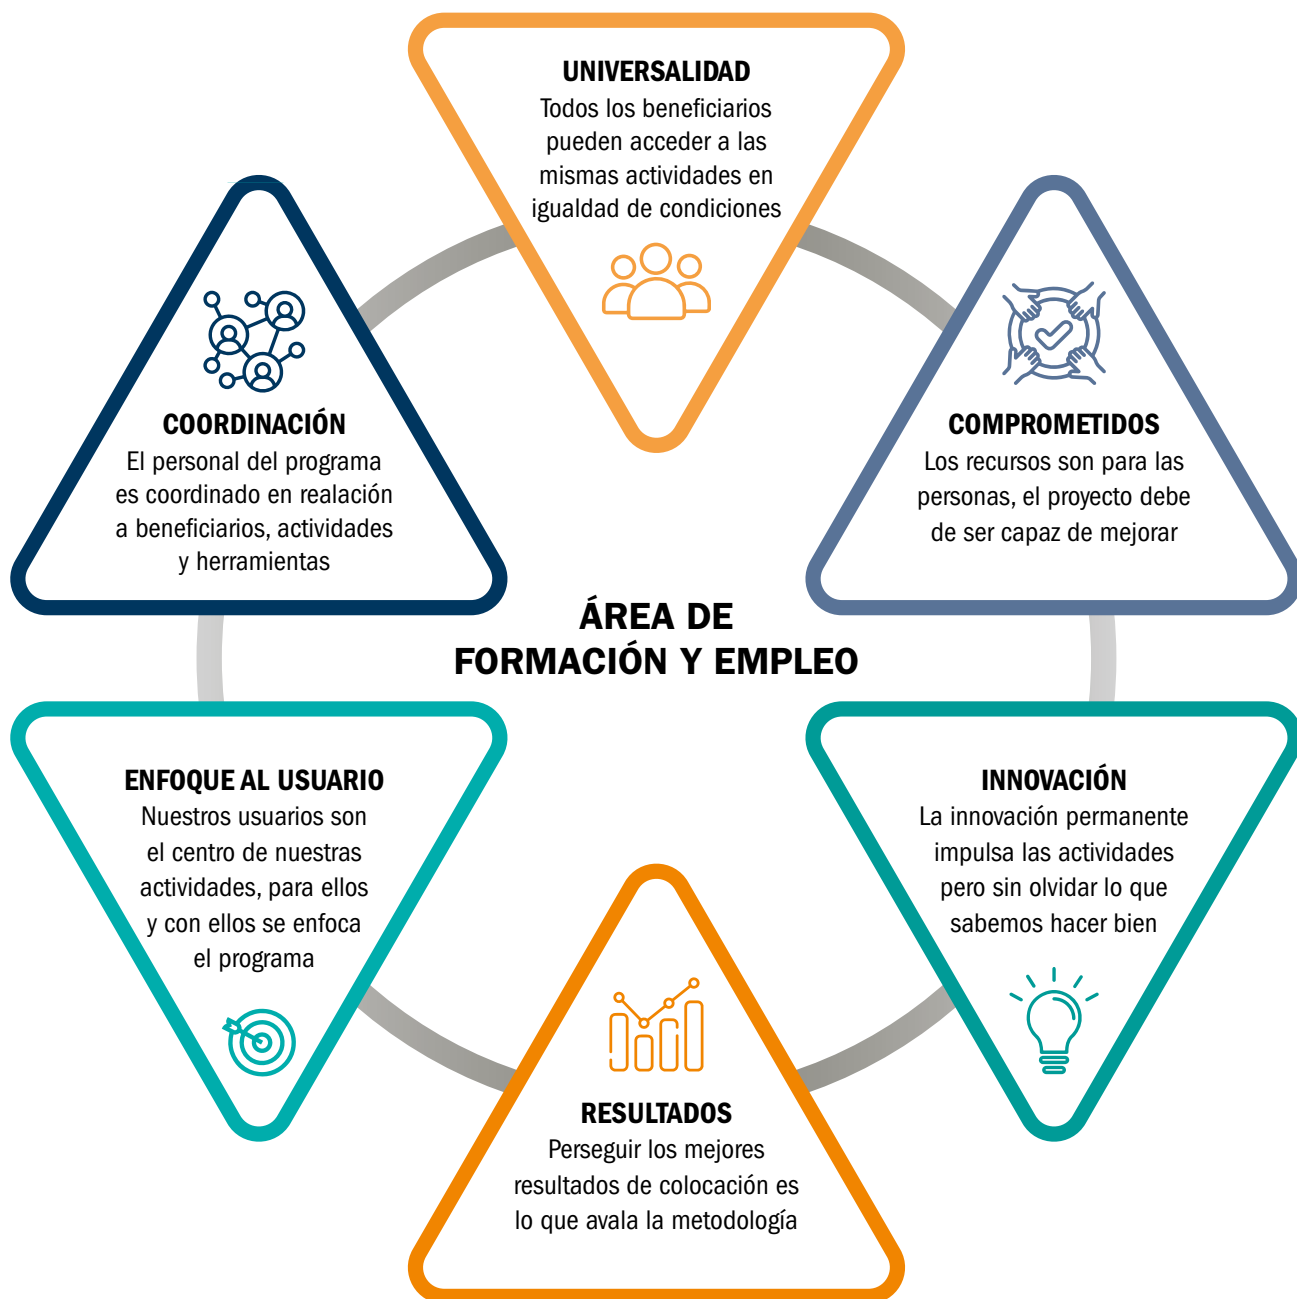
UNIVERSALIDAD
Todos los beneficiarios pueden acceder a las mismas actividades en igualdad de condiciones

COORDINACIÓN
El personal del programa es coordinado en realación a beneficiarios, actividades y herramientas

COMPROMETIDOS
Los recursos son para las personas, el proyecto debe de ser capaz de mejorar

ÁREA DE FORMACIÓN Y EMPLEO

ENFOQUE AL USUARIO
Nuestros usuarios son el centro de nuestras actividades, para ellos y con ellos se enfoca el programa

INNOVACIÓN
La innovación permanente impulsa las actividades pero sin olvidar lo que sabemos hacer bien

RESULTADOS
Perseguir los mejores resultados de colocación es lo que avala la metodología